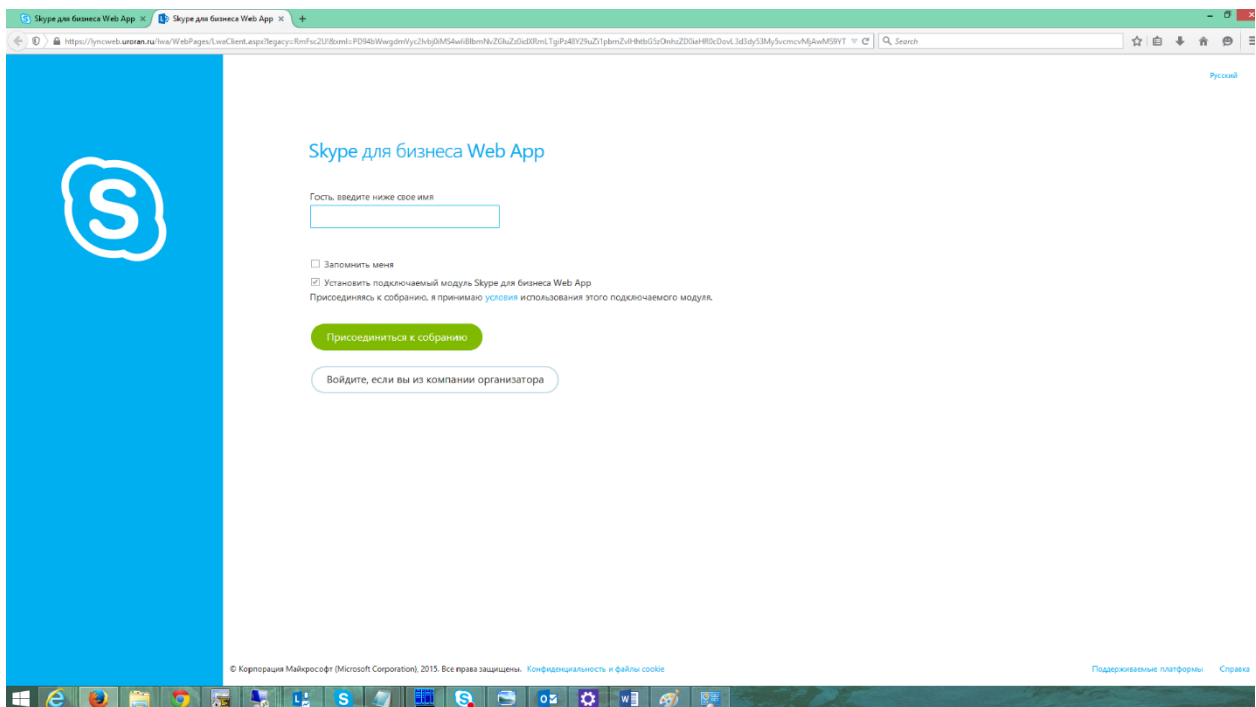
Skype для бизнеса Web App ×
Skype для бизнеса Web App ×
+

https://lyncweb.uroran.ru/lwa/WebPages/LwaClient.aspx?legacy=RmFsc2U%3D&xml=PD94bWwgdmVyc2lvbj0iMS4wIiBlbmNvZGluZz0idXRmLTgiPz48Y29uZi1pbmZvIHhtbG5zOmhzZD0iaHR0cDovL3d3dy53My5vcmcvMjAwMS9YT
Search

Русский

Skype для бизнеса Web App

Гость, введите ниже свое имя

Запомнить меня
Установить подключаемый модуль Skype для бизнеса Web App
Присоединяясь к собранию, я принимаю условия использования этого подключаемого модуля.

Присоединиться к собранию

Войдите, если вы из компании организатора

© Корпорация Майкрософт (Microsoft Corporation), 2015. Все права защищены. Конфиденциальность и файлы cookie

Поддерживаемые платформы Справка